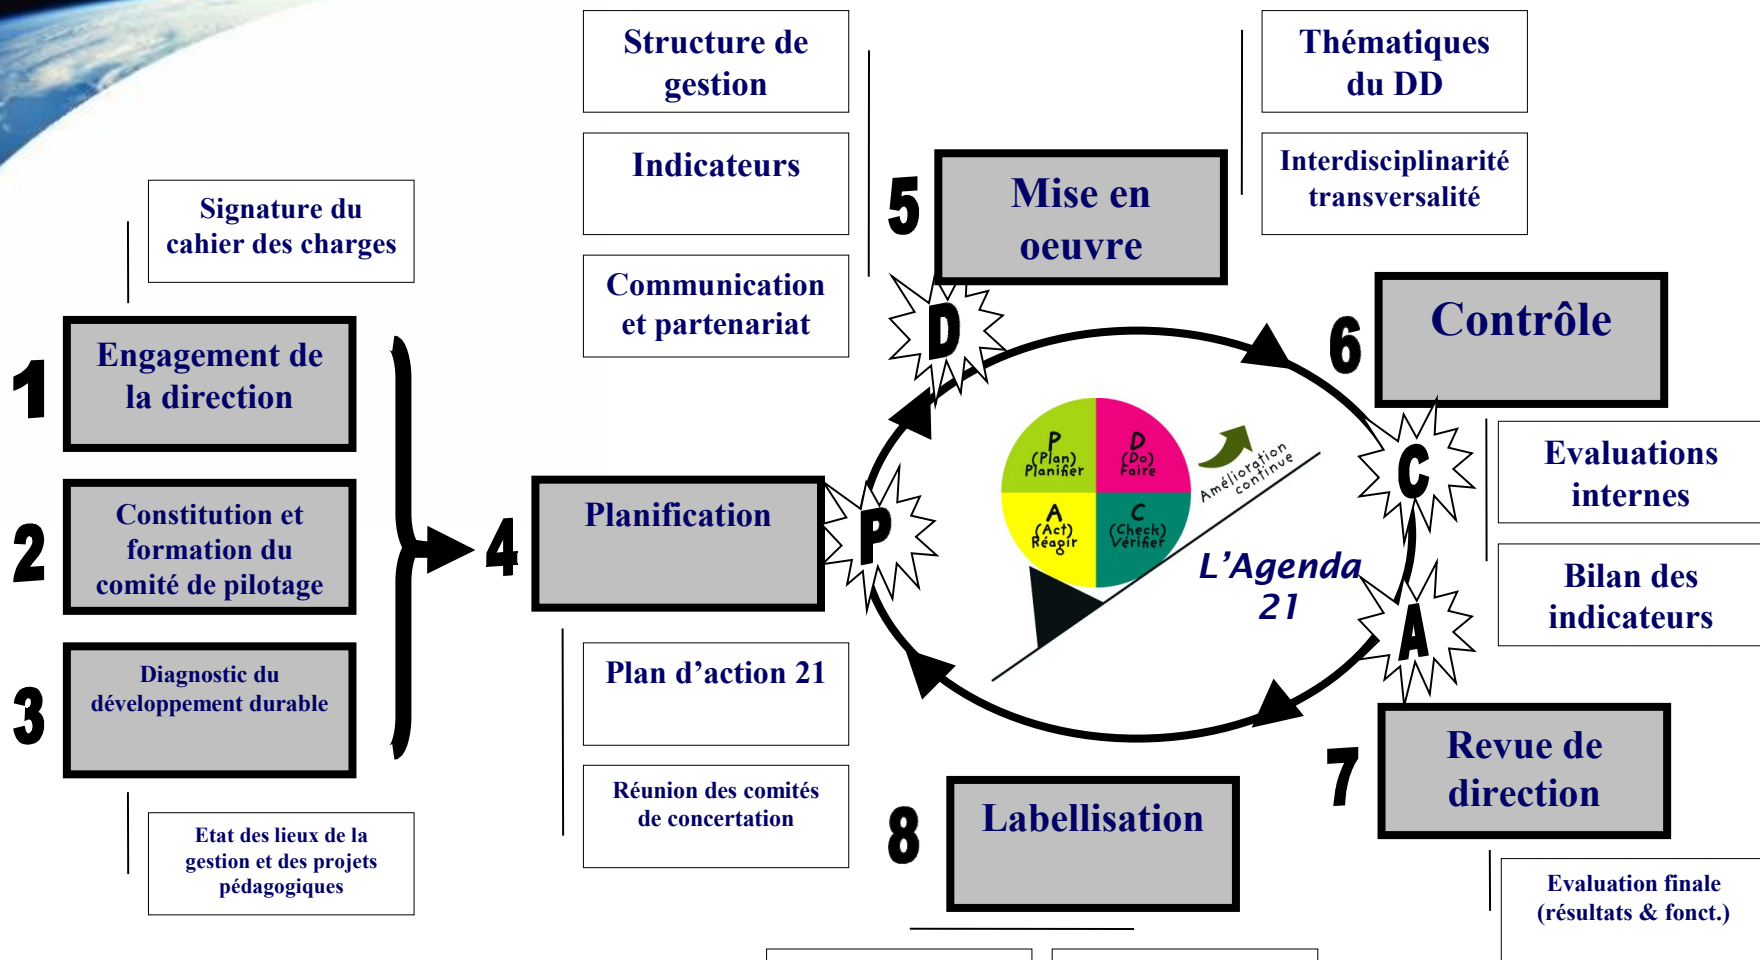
Structure de gestion

Indicateurs

Communication et partenariat

Thématiques du DD

Interdisciplinarité transversalité

Signature du cahier des charges

1 Engagement de la direction

2 Constitution et formation du comité de pilotage

3 Diagnostic du développement durable

Etat des lieux de la gestion et des projets pédagogiques

4 Planification

Plan d'action 21

Réunion des comités de concertation

5 Mise en oeuvre

D

P

C

A

P (Plan) Planifier

D (Do) Faire

A (Act) Réagir

C (Check) Vérifier

Amélioration continue

L'Agenda 21

6 Contrôle

Evaluations internes

Bilan des indicateurs

7 Revue de direction

Evaluation finale (résultats & fonct.)

8 Labellisation